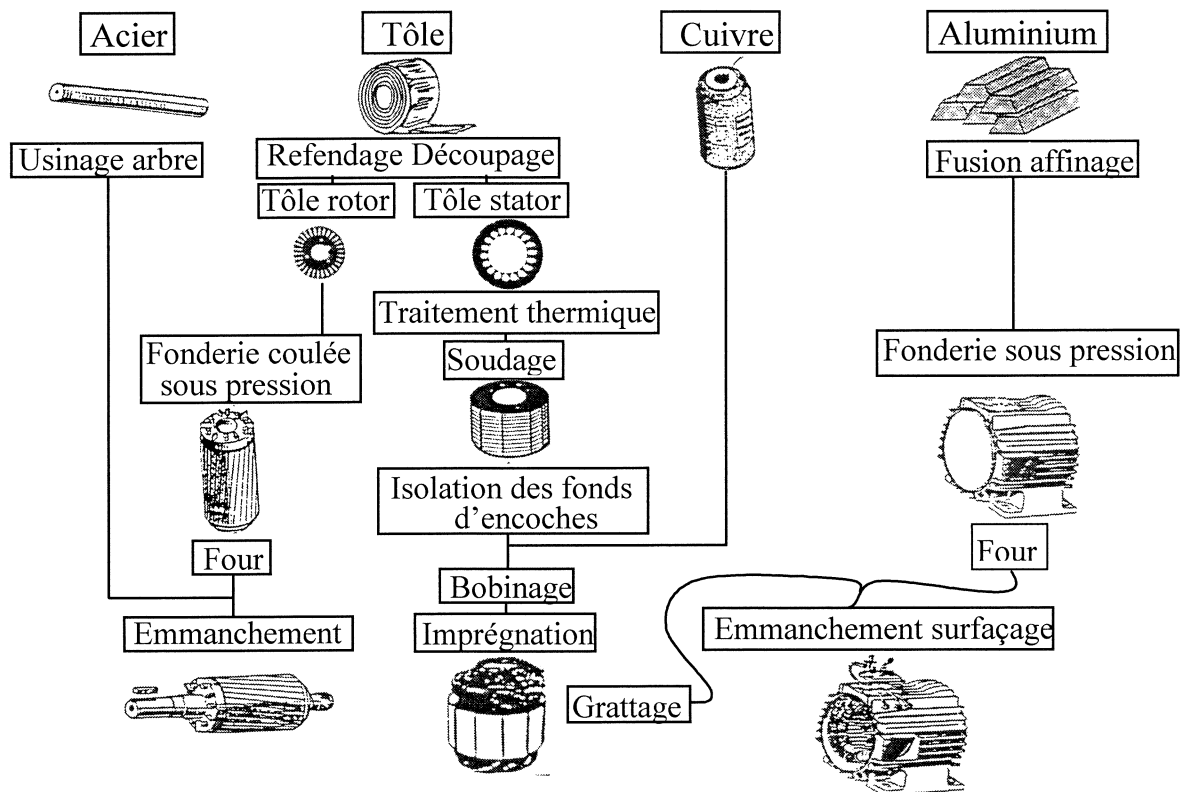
Acier

Usinage arbre

Tôle

Refendage Découpage

Tôle rotor

Tôle stator

Fonderie coulée sous pression

Traitement thermique

Soudage

Isolation des fonds d'encoches

Four

Emmanchement

Bobinage

Imprégnation

Cuivre

Aluminium

Fusion affinage

Fonderie sous pression

Four

Emmanchement surfaçage

Grattage